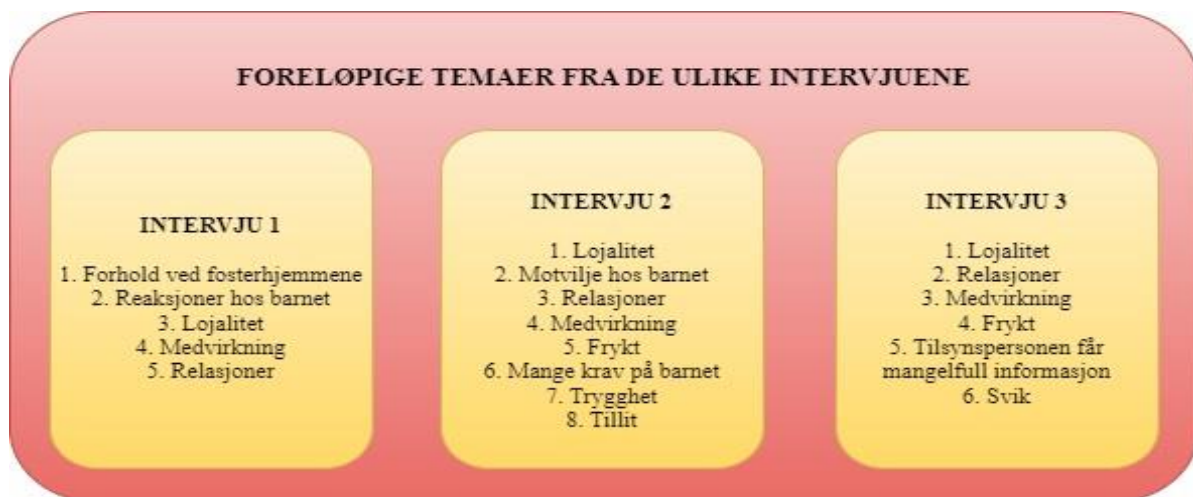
FORELØPIGE TEMAER FRA DE ULIKE INTERVJUENE

INTERVJU 1

1. Forhold ved fosterhjemmene
2. Reaksjoner hos barnet
3. Lojalitet
4. Medvirkning
5. Relasjoner

INTERVJU 2

1. Lojalitet
2. Motvilje hos barnet
3. Relasjoner
4. Medvirkning
5. Frykt
6. Mange krav på barnet
7. Trygghet
8. Tillit

INTERVJU 3

1. Lojalitet
2. Relasjoner
3. Medvirkning
4. Frykt
5. Tilsynspersonen får mangelfull informasjon
6. Svik